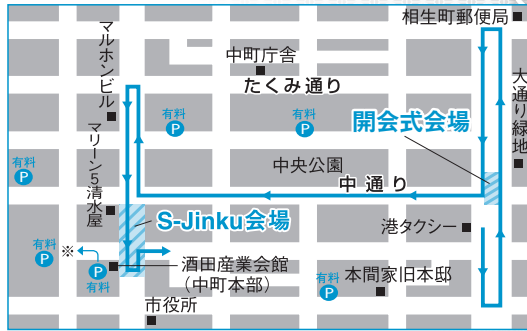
相生町郵便局

マルホンビル

中町庁舎

たくみ通り

大通り緑地

有料
P

有料
P

開会式会場

マリーン5清水屋

有料
P

中央公園

中通り

S-Jinku会場

港タクシー

有料
P

※

P
有料

酒田産業会館
（中町本部）

有料
P

本間家旧本邸

市役所